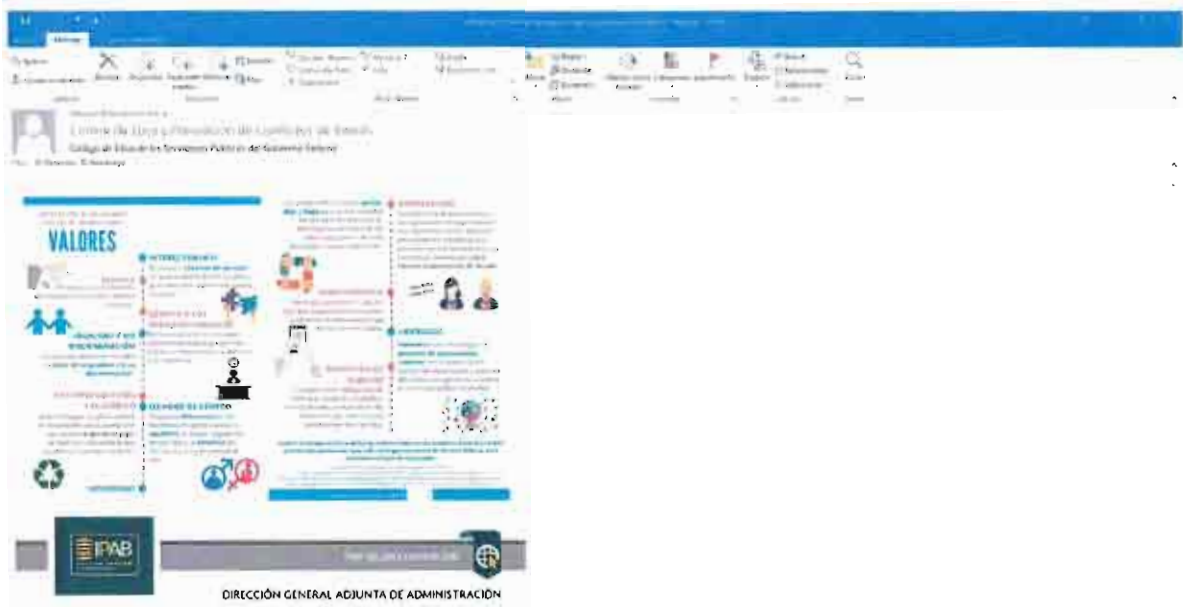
Mensaje

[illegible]

Comité de Ética y Prevención de Conflictos de Interés

Código de Ética de las Personas Servidoras Públicas del Gobierno Federal

VALORES

INTERÉS PÚBLICO

RESPETO

RESPETO A LOS DERECHOS HUMANOS

LIDERAZGO

IGUALDAD Y NO DISCRIMINACIÓN

EQUIDAD DE GÉNERO

COOPERACIÓN

ENTORNO CULTURAL Y ECOLÓGICO

INTEGRIDAD

TRANSPARENCIA

IPAB

DIRECCIÓN GENERAL ADJUNTA DE ADMINISTRACIÓN